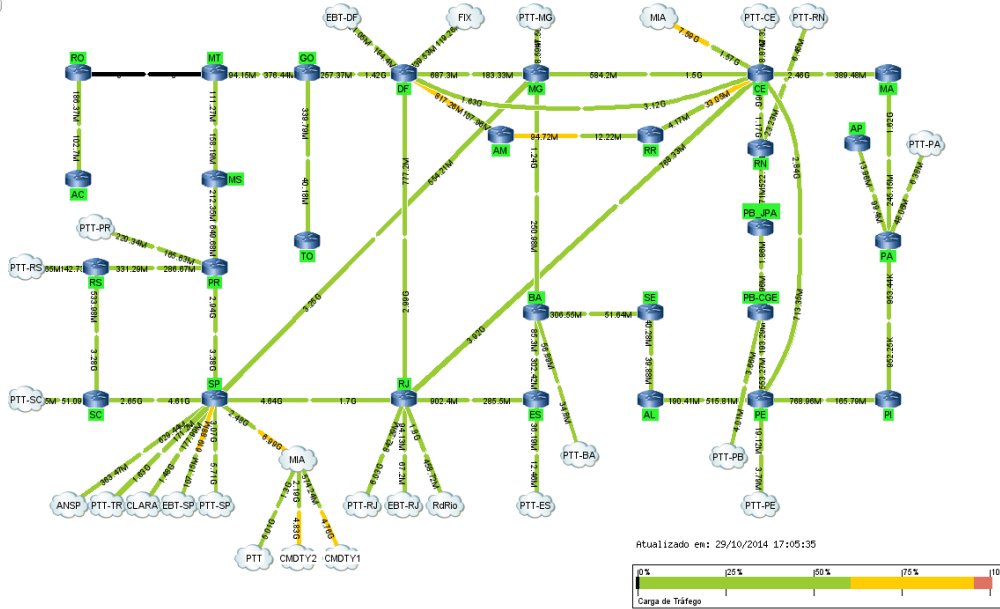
EBT-DF
FIX
PTT-MG
MIA
PTT-CE
PTT-RN
RO
MT
GO
DF
MG
CE
MA
94.15M
376.44M
257.37M
1.42G
687.3M
183.33M
584.2M
1.5G
2.46G
389.48M
1.38M
164.4M
98.93M
118.28M
7.69G
1.97G
817.26M
1.83G
107.96M
3.12G
33.69M
AM
94.72M
12.22M
RR
4.77M
1.24G
AP
PTT-PA
AC
MS
TO
PTT-PR
229.34M
186.63M
PTT-RS
RS
331.29M
286.67M
PR
2.94G
3.38G
3.25G
2.89G
777.2M
654.21M
789.33M
3.82G
RN
PB_JPA
PB-CGE
PA
BA
306.55M
61.64M
SE
AL
190.41M
515.81M
PE
768.96M
165.78M
PI
953.44K
652.25K
713.35M
2.84G
PTT-SC
51.09
SC
2.65G
4.61G
SP
4.64G
1.7G
RJ
902.4M
285.5M
ES
PTT-BA
MIA
2.48G
6.86G
ANSP
PTT-TR
CLARA
EBT-SP
PTT-SP
PTT-RJ
EBT-RJ
RdRio
PTT-ES
PTT-PB
PTT-PE
PTT
CMDTY2
CMDTY1
Atualizado em: 29/10/2014 17:05:35
0%
25%
50%
75%
10
Carga de Tráfego